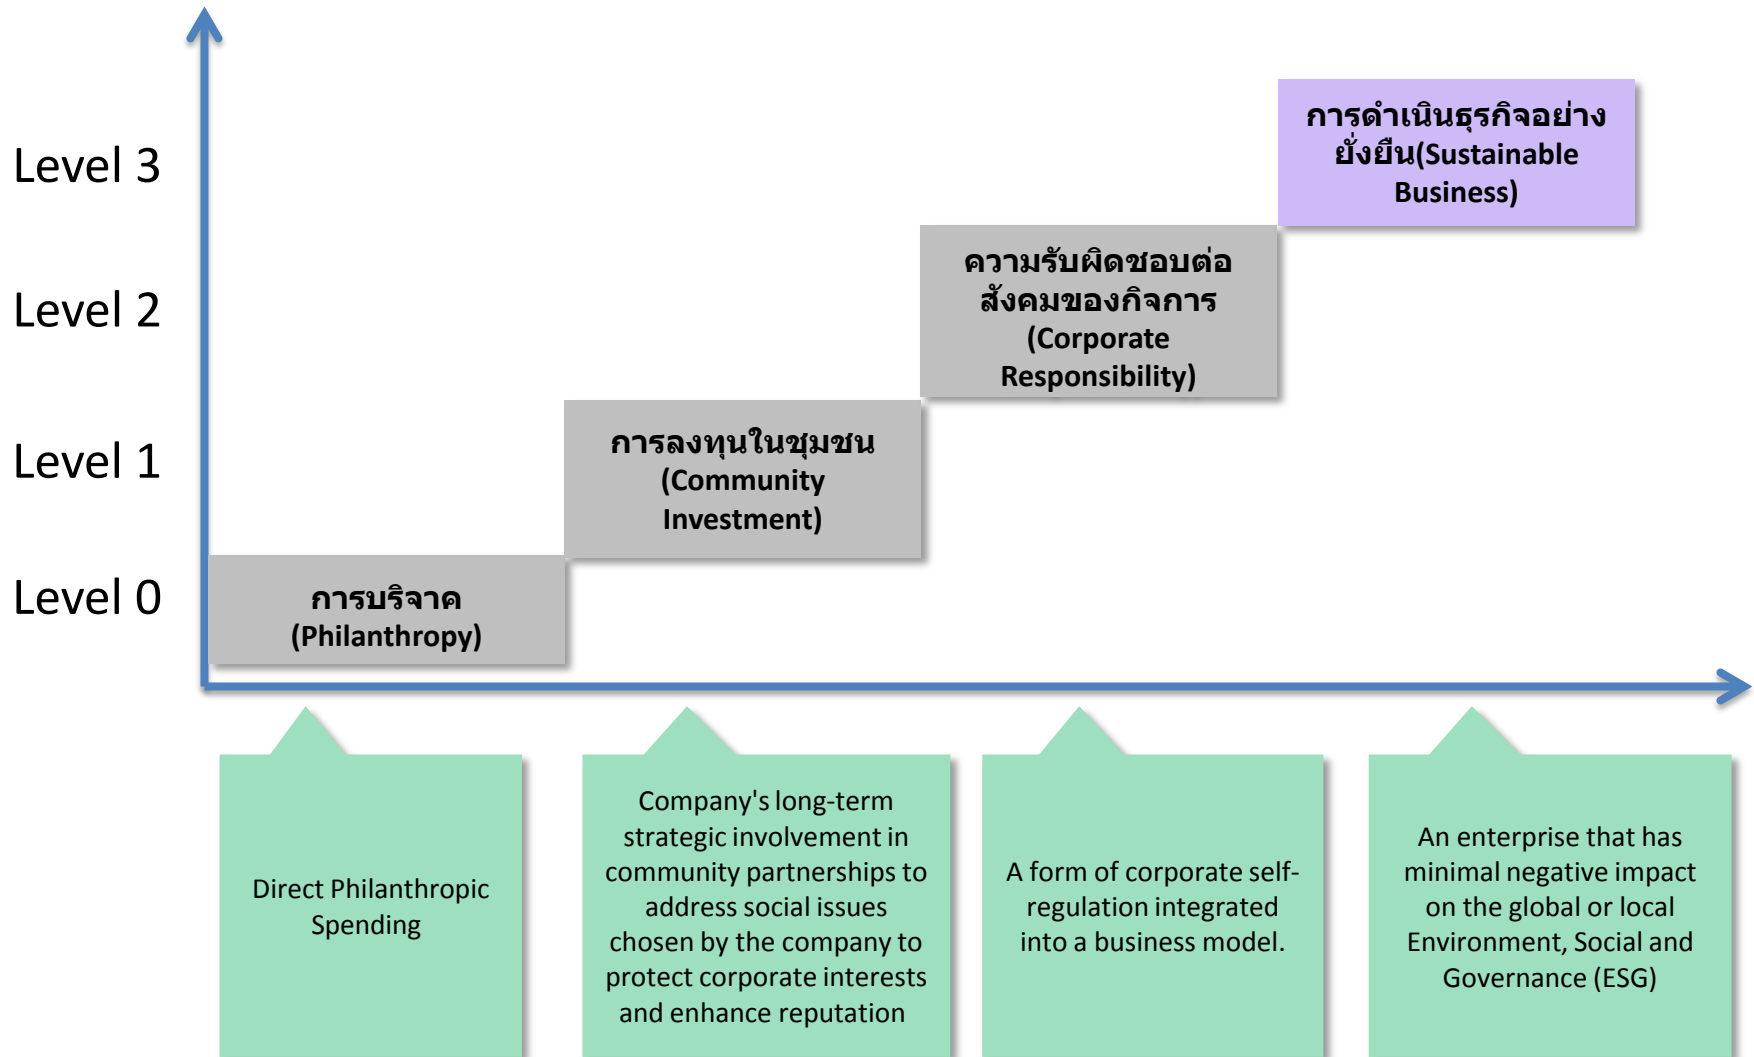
Level 3

Level 2

Level 1

Level 0

การดำเนินธุรกิจอย่างยั่งยืน(Sustainable Business)

ความรับผิดชอบต่อสังคมของกิจการ (Corporate Responsibility)

การลงทุนในชุมชน (Community Investment)

การบริจาค (Philanthropy)

Direct Philanthropic Spending

Company's long-term strategic involvement in community partnerships to address social issues chosen by the company to protect corporate interests and enhance reputation

A form of corporate self-regulation integrated into a business model.

An enterprise that has minimal negative impact on the global or local Environment, Social and Governance (ESG)